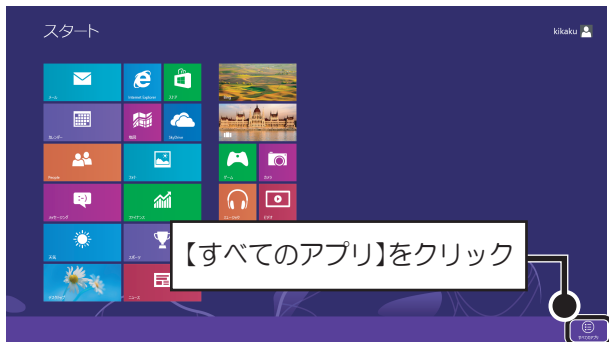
スタート

kikaku

メール

Internet Explorer

ストア

カレンダー

SkyDrive

People

フォト

ゲーム

カメラ

メッセージング

ファイナンス

ミュージック

ビデオ

天気

スポーツ

デスクトップ

ニュース

【すべてのアプリ】をクリック

すべてのアプリ